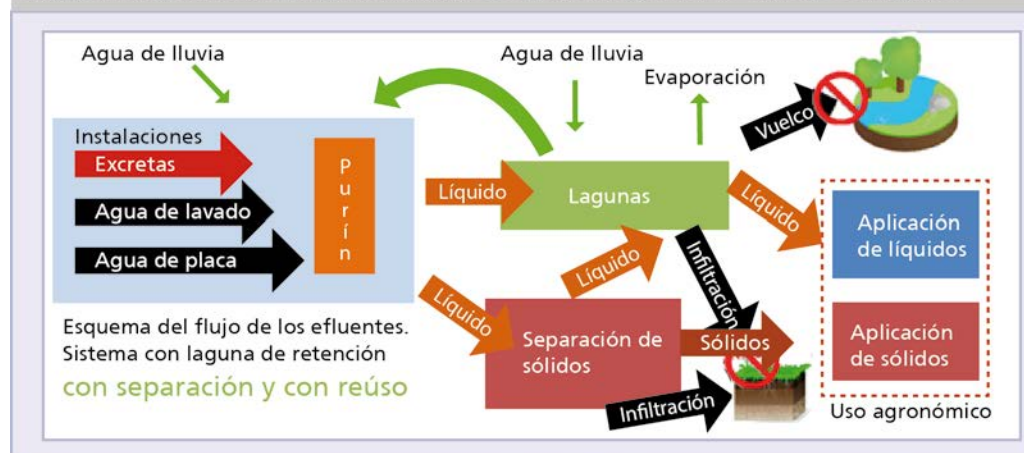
Agua de lluvia

Agua de lluvia

Evaporación

Vuelco

Instalaciones

Excretas

Agua de lavado

Agua de placa

Purín

Líquido

Lagunas

Líquido

Aplicación de líquidos

Líquido

Infiltración

Líquido

Separación de sólidos

Sólidos

Aplicación de sólidos

Infiltración

Uso agronómico

Esquema del flujo de los efluentes. Sistema con laguna de retención con separación y con reúso